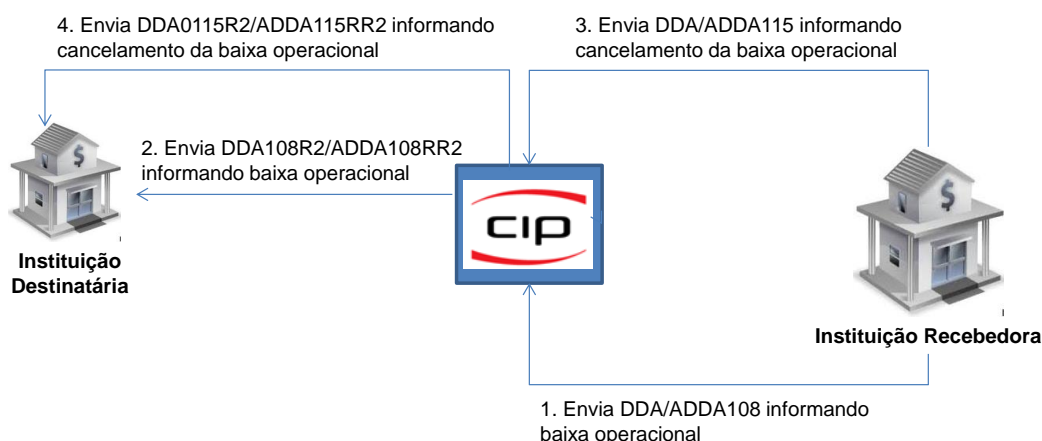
4. Envia DDA0115R2/ADDA115RR2 informando cancelamento da baixa operacional

3. Envia DDA/ADDA115 informando cancelamento da baixa operacional

2. Envia DDA108R2/ADDA108RR2 informando baixa operacional

$

CIP

$

Instituição Destinatária

Instituição Recebedora

1. Envia DDA/ADDA108 informando baixa operacional